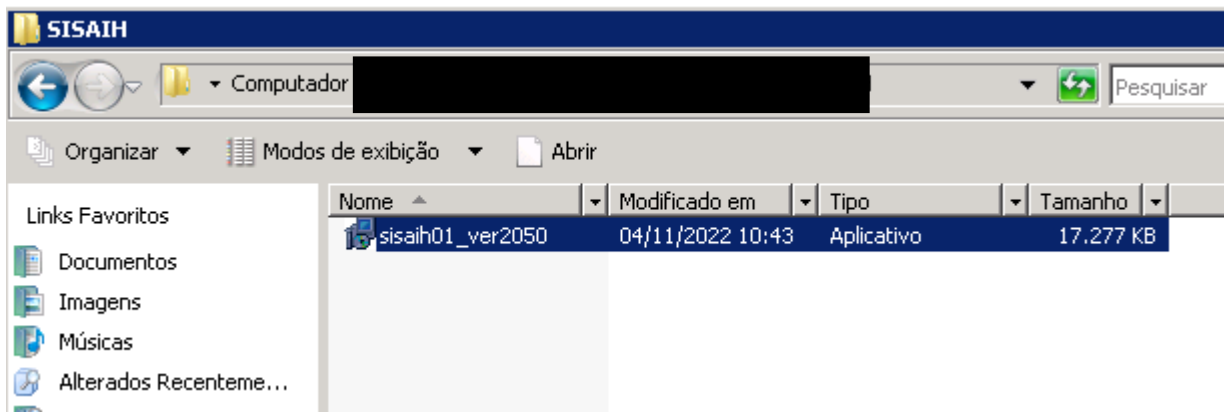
SISAIH

Computador

Pesquisar

Organizar Modos de exibição Abrir

Links Favoritos

Documentos

Imagens

Músicas

Alterados Recenteme...

| Nome | Modificado em | Tipo | Tamanho |
|---|---|---|---|
| sisaih01_ver2050 | 04/11/2022 10:43 | Aplicativo | 17.277 KB |